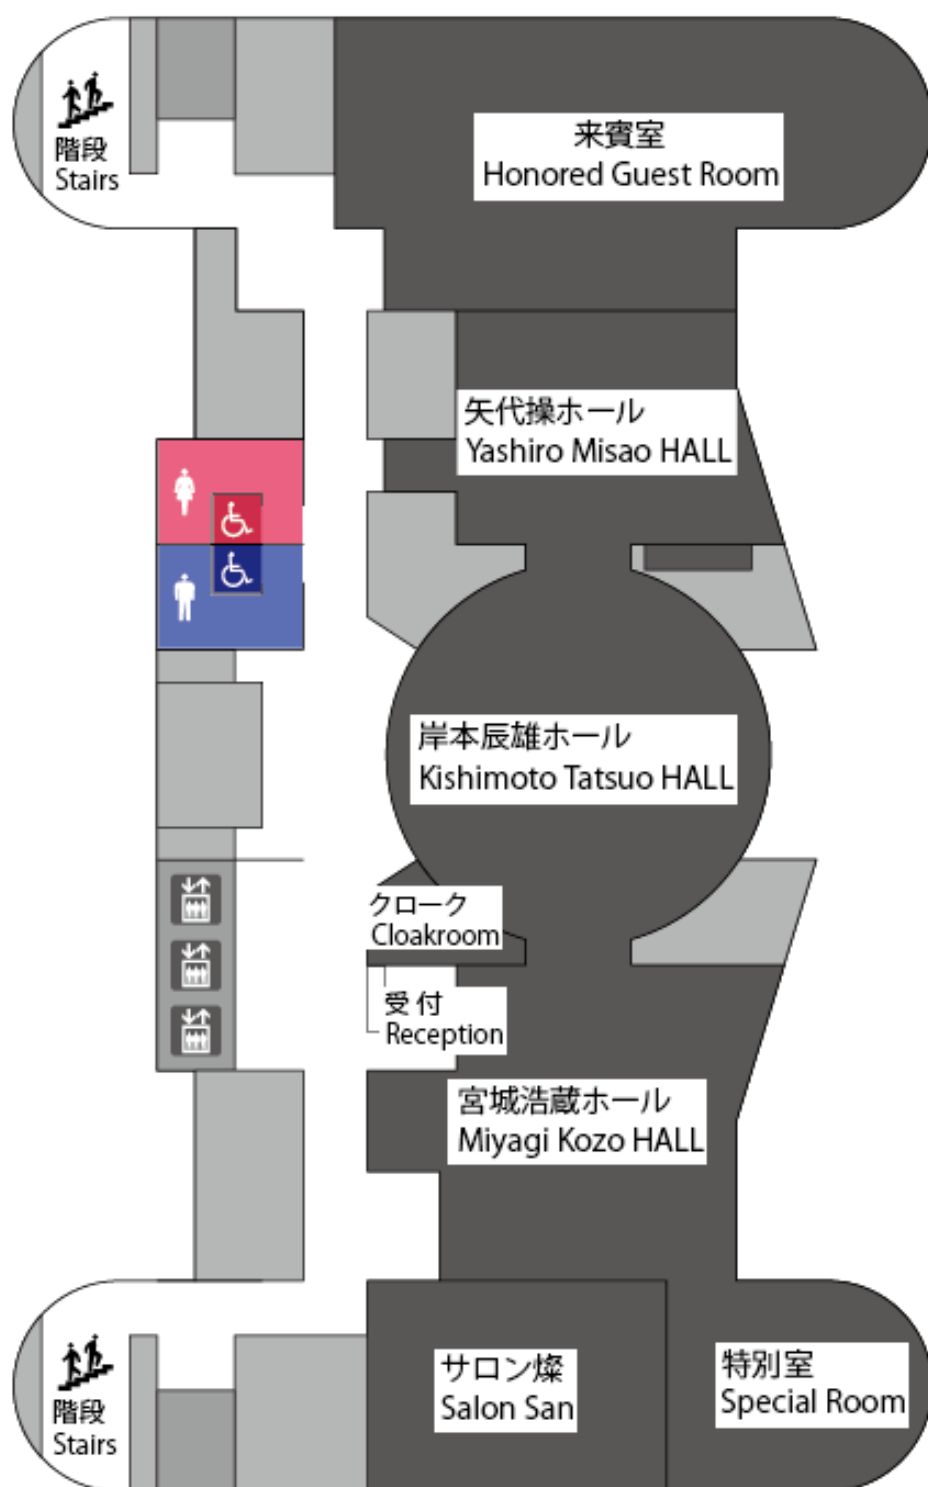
階段
Stairs

来賓室
Honored Guest Room

矢代操ホール
Yashiro Misao HALL

岸本辰雄ホール
Kishimoto Tatsuo HALL

クローク
Cloakroom

受付
Reception

宮城浩蔵ホール
Miyagi Kozo HALL

階段
Stairs

サロン燦
Salon San

特別室
Special Room